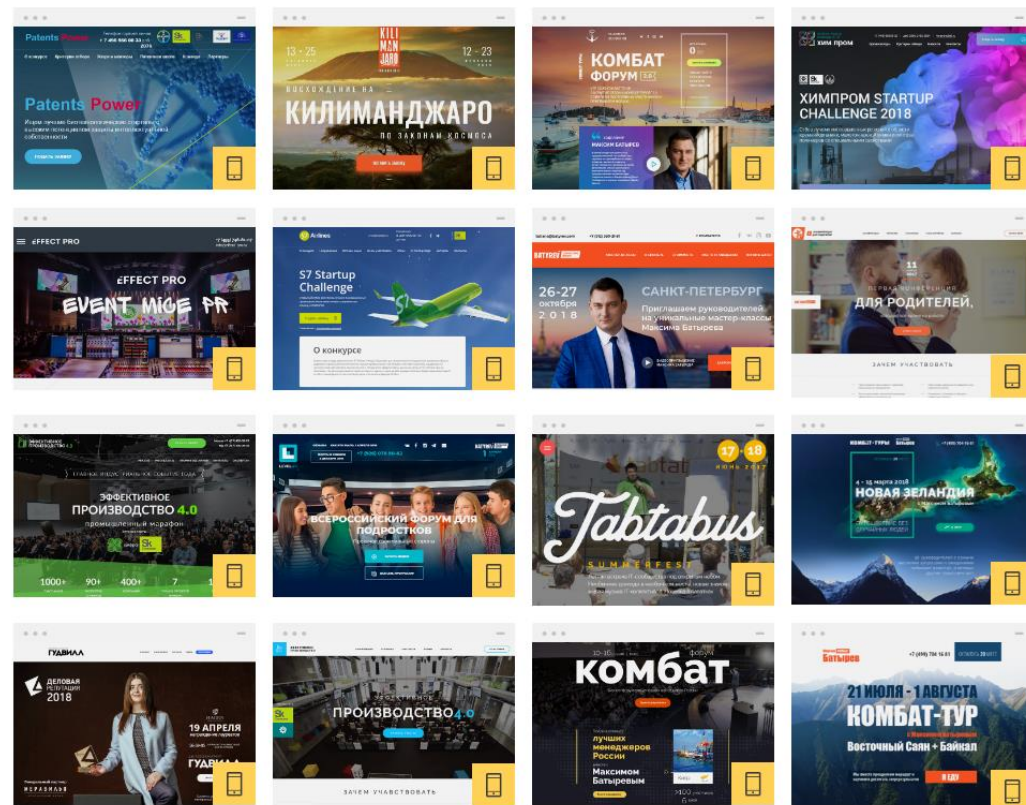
Patents Power

+7 495 000 00 00

Patents Power

Изори лучшие биотехнологические стартапы с высоким потенциалом защиты интеллектуальной собственности

13 - 25

KILI MAN JARO

12 - 23

ВОСХОЖДЕНИЕ НА

КИЛИМАНДЖАРО

ПО ЗАКОНАМ КОСМОСА

КОМБАТ ФОРУМ

МАКСИМ БАТЫРЕВ

ХИМ ПРОМ

ХИМПРОМ STARTUP CHALLENGE 2018

EFFECT PRO

EFFECT PRO

EVENT MICE PR

S7 Airlines

S7 Startup Challenge

О конкурсе

BATYREV

САНКТ-ПЕТЕРБУРГ

26-27 октября 2018

Приглашаем руководителей на уникальные мастер-классы Максима Батырева

ДЛЯ РОДИТЕЛЕЙ,

ЗАЧЕМ УЧАСТВОВАТЬ

ЭФФЕКТИВНОЕ ПРОИЗВОДСТВО 4.0

ЭФФЕКТИВНОЕ ПРОИЗВОДСТВО 4.0

промышленный марафон

1000+ 90+ 400+ 7

+7 (800) 000-00-00

ВСЕРОССИЙСКИЙ ФОРУМ ДЛЯ ПОДРОСТКОВ

17-18

Tabtabus

SUMMERFEST

КОМБАТ-ТУРЫ

4 - 15 марта 2018

НОВАЯ ЗЕЛАНДИЯ

ГУДВИЛЛ

ДЕЛОВАЯ РЕПУТАЦИЯ 2018

19 АПРЕЛЯ

ГУДВИЛЛ

ЭФФЕКТИВНОЕ ПРОИЗВОДСТВО 4.0

ЗАЧЕМ УЧАСТВОВАТЬ

ФОРУМ

КОМБАТ

лучших менеджеров России

Максимом Батыревым

Батырев

+7 (499) 704 16 01

21 ИЮЛЯ - 1 АВГУСТА

КОМБАТ-ТУР

Восточный Саян + Байкал

Я ЕДУ